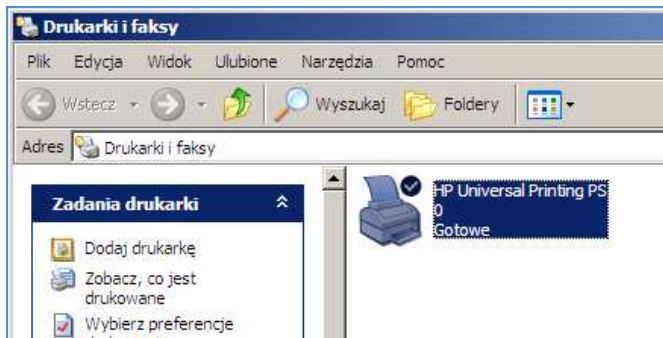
Drukarki i faksy

Plik Edycja Widok Ulubione Narzędzia Pomoc

Wstecz Wyszukaj Foldery

Adres Drukarki i faksy

Zadania drukarki

Dodaj drukarkę

Zobacz, co jest drukowane

Wybierz preferencje

HP Universal Printing PS
0
Gotowe